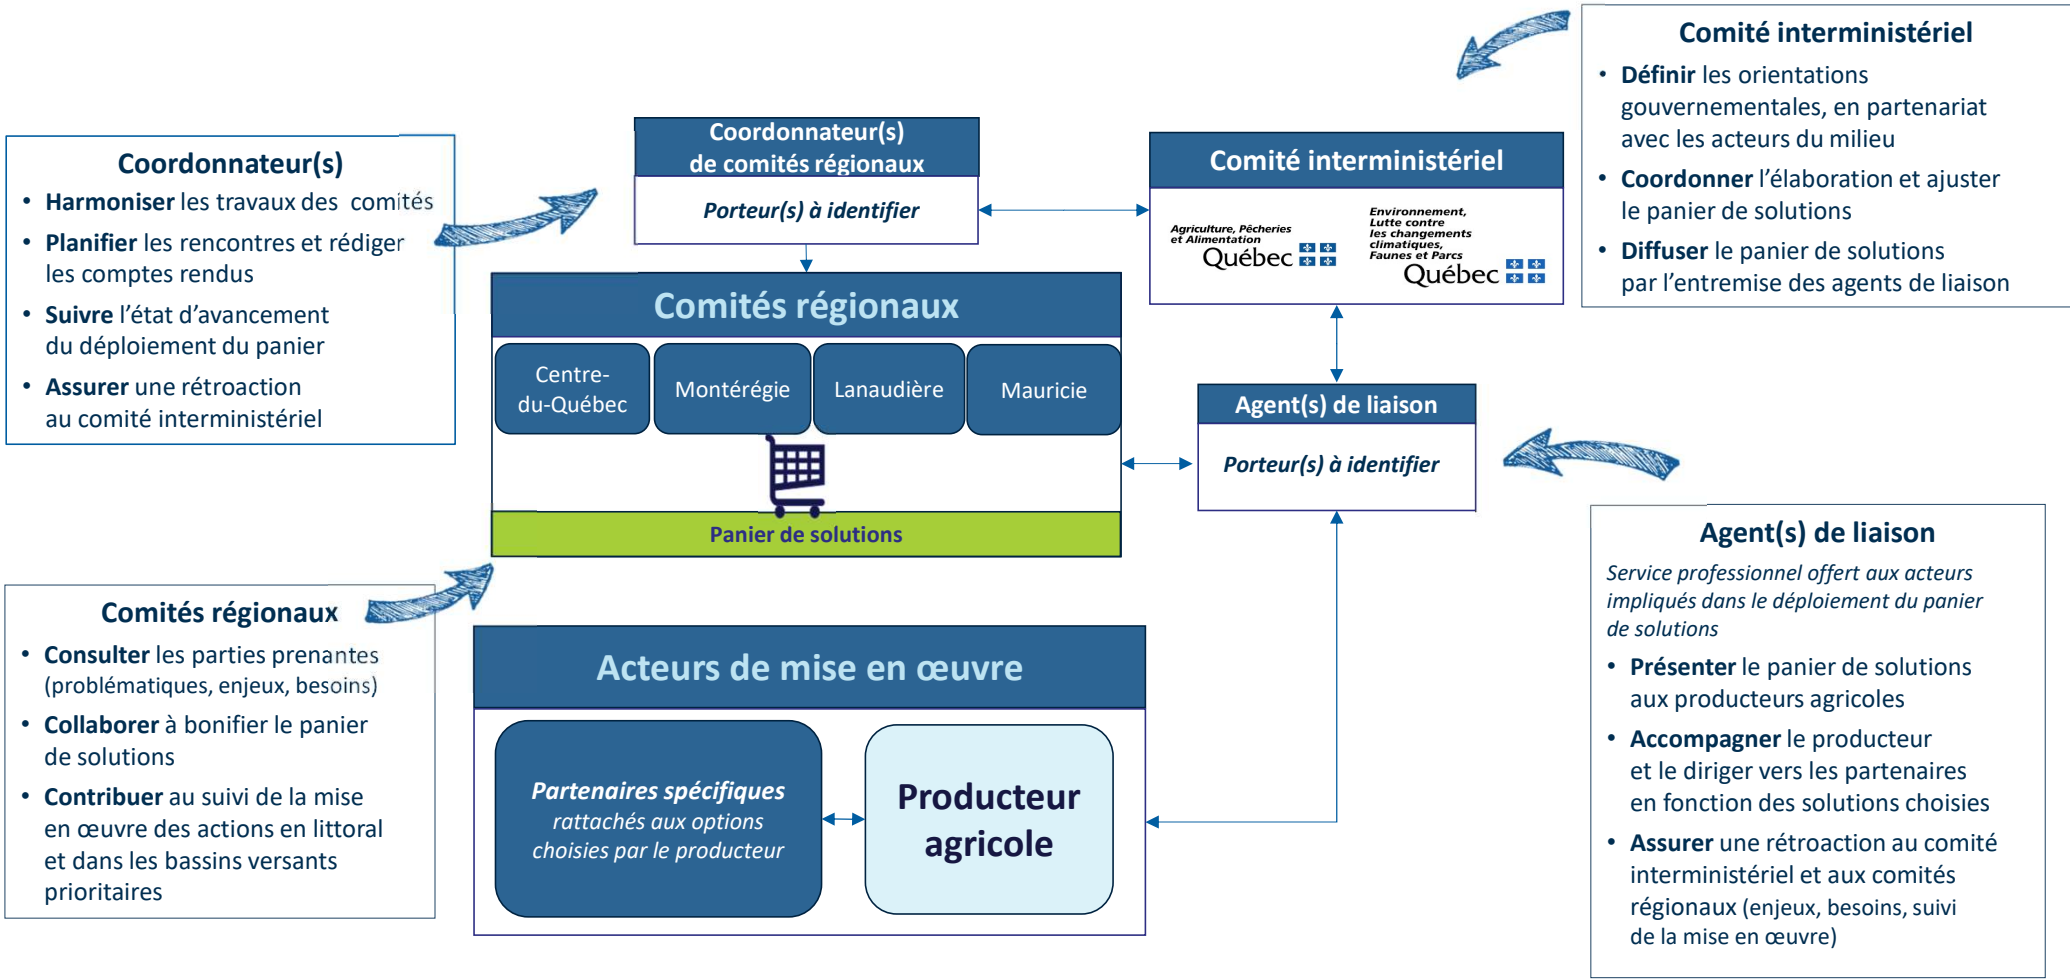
Coordonnateur(s)

- **Harmoniser** les travaux des comités
- **Planifier** les rencontres et rédiger les comptes rendus
- **Suivre** l'état d'avancement du déploiement du panier
- **Assurer** une rétroaction au comité interministériel

Coordonnateur(s) de comités régionaux

*Porteur(s) à identifier*

Comité interministériel

Agriculture, Pêcheries et Alimentation Québec

Environnement, Lutte contre les changements climatiques, Faunes et Parcs Québec

Comité interministériel

- **Définir** les orientations gouvernementales, en partenariat avec les acteurs du milieu
- **Coordonner** l'élaboration et ajuster le panier de solutions
- **Diffuser** le panier de solutions par l'entremise des agents de liaison

Comités régionaux

Centre-du-Québec

Montérégie

Lanaudière

Mauricie

Panier de solutions

Agent(s) de liaison

*Porteur(s) à identifier*

Comités régionaux

- **Consulter** les parties prenantes (problématiques, enjeux, besoins)
- **Collaborer** à bonifier le panier de solutions
- **Contribuer** au suivi de la mise en œuvre des actions en littoral et dans les bassins versants prioritaires

Acteurs de mise en œuvre

*Partenaires spécifiques rattachés aux options choisies par le producteur*

Producteur agricole

Agent(s) de liaison

*Service professionnel offert aux acteurs impliqués dans le déploiement du panier de solutions*

- **Présenter** le panier de solutions aux producteurs agricoles
- **Accompagner** le producteur et le diriger vers les partenaires en fonction des solutions choisies
- **Assurer** une rétroaction au comité interministériel et aux comités régionaux (enjeux, besoins, suivi de la mise en œuvre)